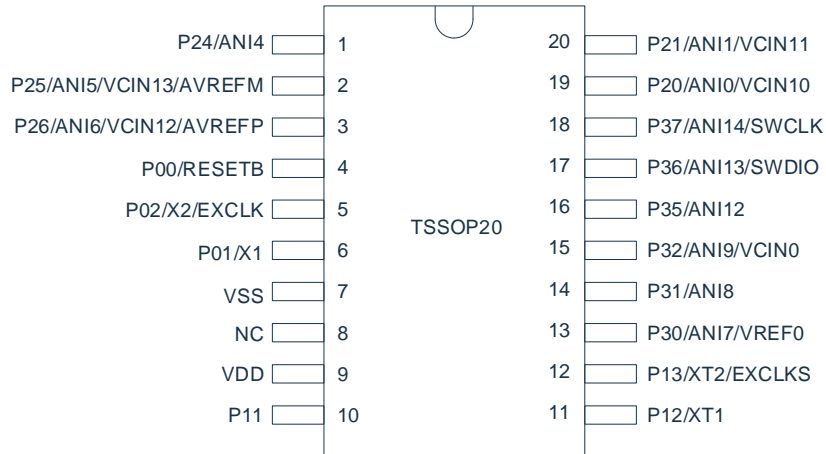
P24/ANI4 1
P25/ANI5/VCIN13/AVREFM 2
P26/ANI6/VCIN12/AVREFP 3
P00/RESETB 4
P02/X2/EXCLK 5
P01/X1 6
VSS 7
NC 8
VDD 9
P11 10

TSSOP20

20 P21/ANI1/VCIN11
19 P20/ANI0/VCIN10
18 P37/ANI14/SWCLK
17 P36/ANI13/SWDIO
16 P35/ANI12
15 P32/ANI9/VCIN0
14 P31/ANI8
13 P30/ANI7/VREF0
12 P13/XT2/EXCLKS
11 P12/XT1